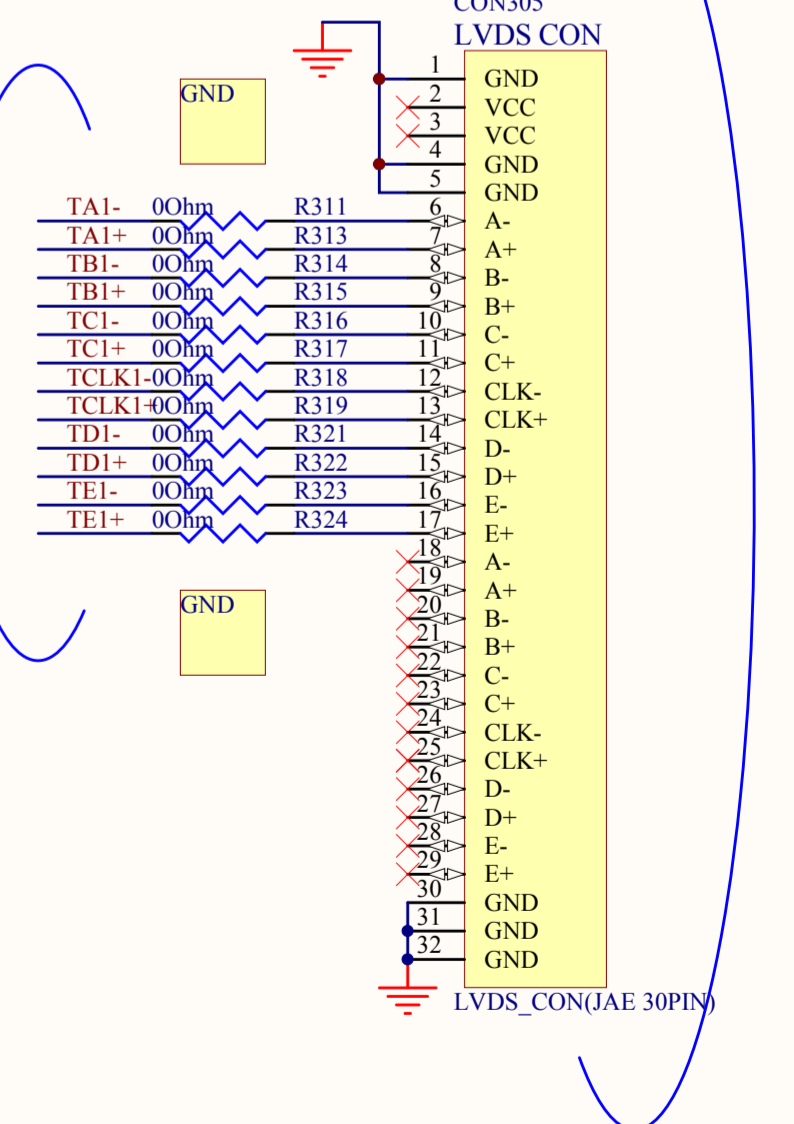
CON305
LVDS CON

GND

GND

| Net | Value | Ref | Pin | Signal |
|---|---|---|---|---|
| | | | 1 | GND |
| | | | 2 | VCC |
| | | | 3 | VCC |
| | | | 4 | GND |
| | | | 5 | GND |
| TA1- | 0Ohm | R311 | 6 | A- |
| TA1+ | 0Ohm | R313 | 7 | A+ |
| TB1- | 0Ohm | R314 | 8 | B- |
| TB1+ | 0Ohm | R315 | 9 | B+ |
| TC1- | 0Ohm | R316 | 10 | C- |
| TC1+ | 0Ohm | R317 | 11 | C+ |
| TCLK1- | 0Ohm | R318 | 12 | CLK- |
| TCLK1+ | 0Ohm | R319 | 13 | CLK+ |
| TD1- | 0Ohm | R321 | 14 | D- |
| TD1+ | 0Ohm | R322 | 15 | D+ |
| TE1- | 0Ohm | R323 | 16 | E- |
| TE1+ | 0Ohm | R324 | 17 | E+ |
| | | | 18 | A- |
| | | | 19 | A+ |
| | | | 20 | B- |
| | | | 21 | B+ |
| | | | 22 | C- |
| | | | 23 | C+ |
| | | | 24 | CLK- |
| | | | 25 | CLK+ |
| | | | 26 | D- |
| | | | 27 | D+ |
| | | | 28 | E- |
| | | | 29 | E+ |
| | | | 30 | GND |
| | | | 31 | GND |
| | | | 32 | GND |

LVDS_CON(JAE 30PIN)